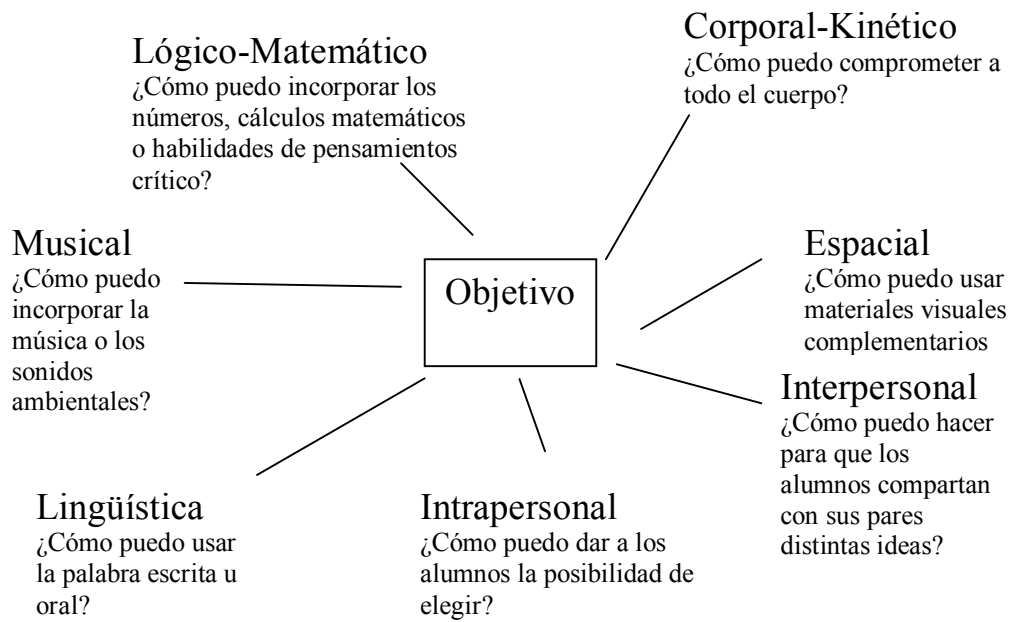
Lógico-Matemático
¿Cómo puedo incorporar los números, cálculos matemáticos o habilidades de pensamientos crítico?

Corporal-Kinético
¿Cómo puedo comprometer a todo el cuerpo?

Musical
¿Cómo puedo incorporar la música o los sonidos ambientales?

Objetivo

Espacial
¿Cómo puedo usar materiales visuales complementarios

Interpersonal
¿Cómo puedo hacer para que los alumnos compartan con sus pares distintas ideas?

Lingüística
¿Cómo puedo usar la palabra escrita u oral?

Intrapersonal
¿Cómo puedo dar a los alumnos la posibilidad de elegir?